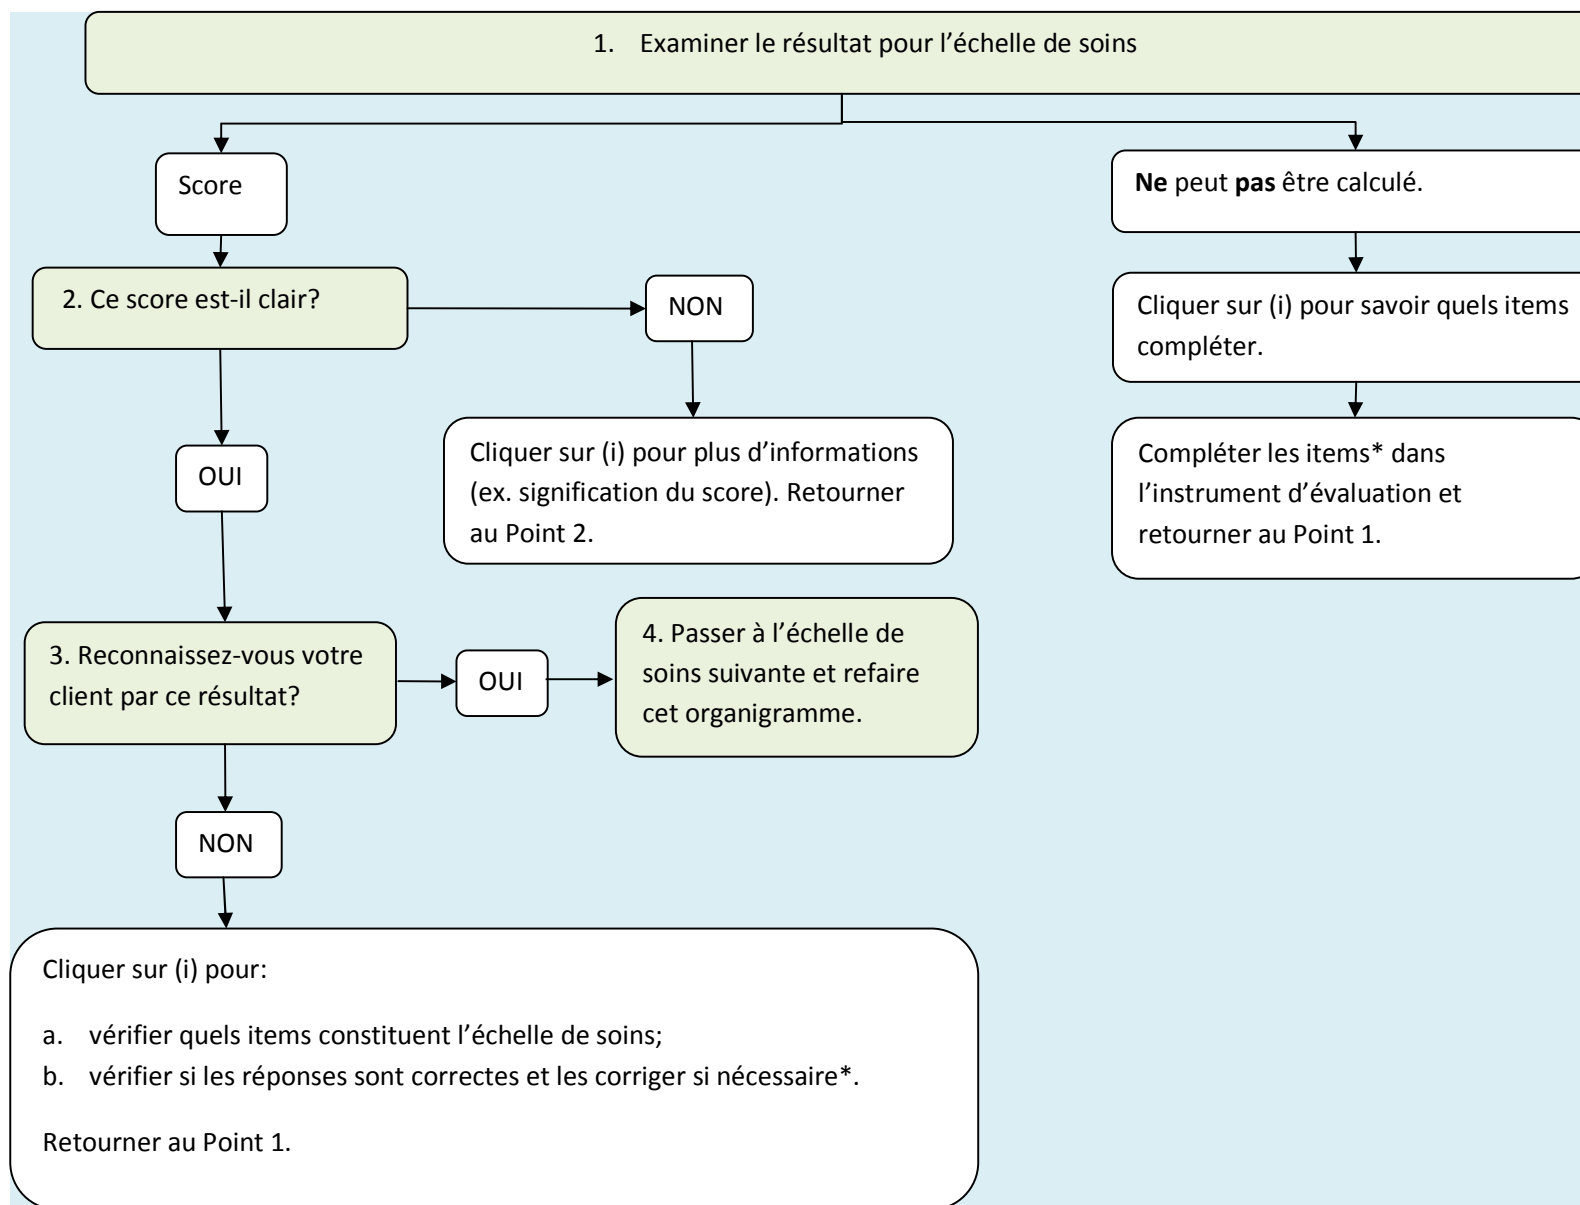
1. Examiner le résultat pour l'échelle de soins

Score

2. Ce score est-il clair?

NON

Cliquer sur (i) pour plus d'informations (ex. signification du score). Retourner au Point 2.

OUI

3. Reconnaissez-vous votre client par ce résultat?

OUI

4. Passer à l'échelle de soins suivante et refaire cet organigramme.

NON

Cliquer sur (i) pour:

a. vérifier quels items constituent l'échelle de soins;
b. vérifier si les réponses sont correctes et les corriger si nécessaire*.

Retourner au Point 1.

**Ne** peut **pas** être calculé.

Cliquer sur (i) pour savoir quels items compléter.

Compléter les items* dans l'instrument d'évaluation et retourner au Point 1.